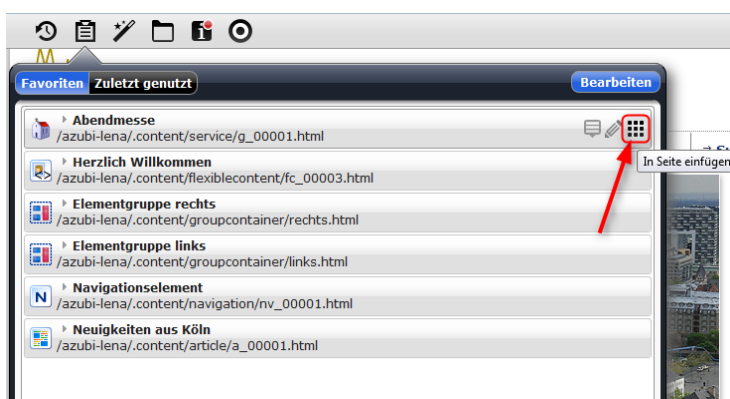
Favoriten Zuletzt genutzt

Bearbeiten

Abendmesse
/azubi-lena/.content/service/g_00001.html

In Seite einfügen

Herzlich Willkommen
/azubi-lena/.content/flexiblecontent/fc_00003.html

Elementgruppe rechts
/azubi-lena/.content/groupcontainer/rechts.html

Elementgruppe links
/azubi-lena/.content/groupcontainer/links.html

Navigationselement
/azubi-lena/.content/navigation/nv_00001.html

Neuigkeiten aus Köln
/azubi-lena/.content/article/a_00001.html